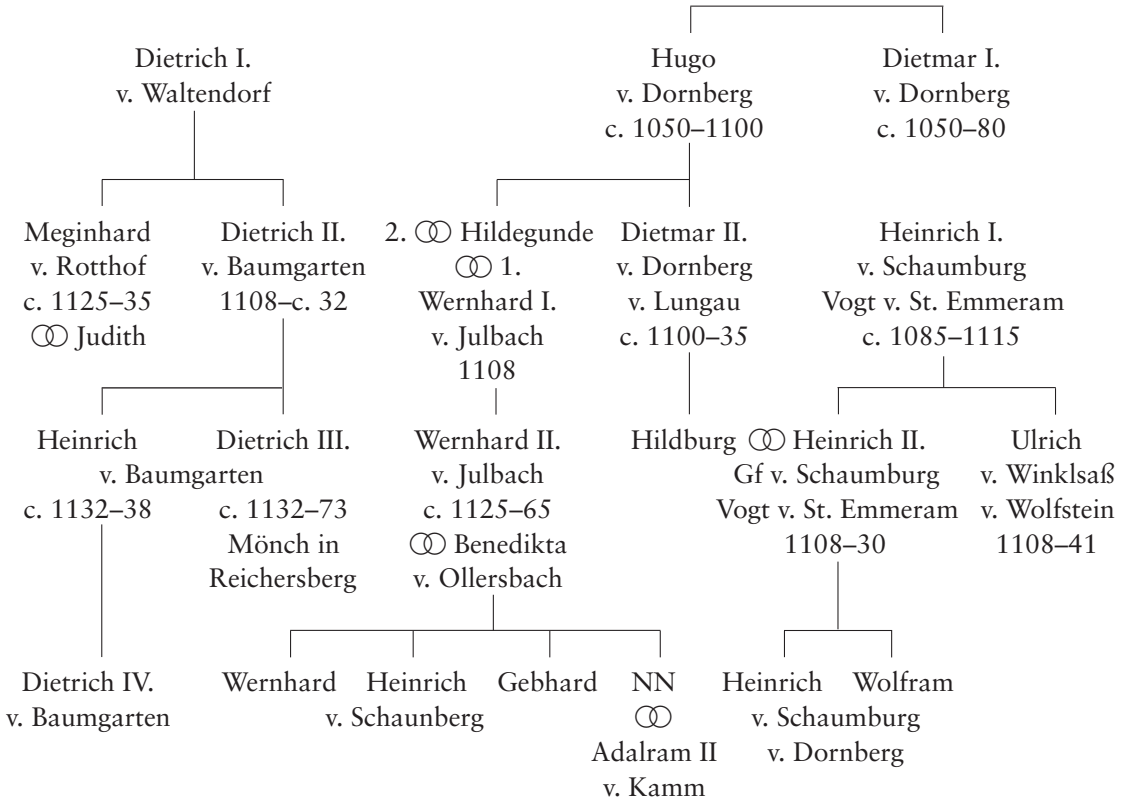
Dietrich I.
v. Waltendorf

Hugo
v. Dornberg
c. 1050–1100

Dietmar I.
v. Dornberg
c. 1050–80

Meginhard
v. Rotthof
c. 1125–35
⚭ Judith

Dietrich II.
v. Baumgarten
1108–c. 32

2. ⚭ Hildegunde
⚭ 1.
Wernhard I.
v. Julbach
1108

Dietmar II.
v. Dornberg
v. Lungau
c. 1100–35

Heinrich I.
v. Schaumburg
Vogt v. St. Emmeram
c. 1085–1115

Heinrich
v. Baumgarten
c. 1132–38

Dietrich III.
c. 1132–73
Mönch in
Reichersberg

Wernhard II.
v. Julbach
c. 1125–65
⚭ Benedikta
v. Ollersbach

Hildburg ⚭ Heinrich II.
Gf v. Schaumburg
Vogt v. St. Emmeram
1108–30

Ulrich
v. Winklsaß
v. Wolfstein
1108–41

Dietrich IV.
v. Baumgarten

Wernhard

Heinrich
v. Schaunberg

Gebhard

NN
⚭
Adalram II
v. Kamm

Heinrich
v. Schaumburg
v. Dornberg

Wolfram